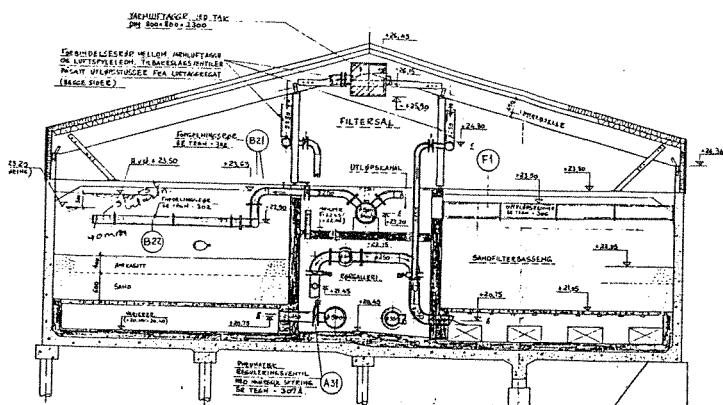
JARNLUFTAGGR. MED TAK
DIM 800×800×2300

FORBINDELSESRØR MELLOM JARNLUFTAGGR.
OG LUFTSYLELEDN. TILBAKESLAGSVENTILER
PÅSATT UTLØPSSTUSSER FRA LUFTAGGREGAT
(SEE SIDE E)

+26,45
+26,15
+25,50
FILTERSAL
+24,30
GANGBRILLE
+26,30
FORDELINGSRØR
SE TEGN - 302
B21
F1
23,22
(RENNE)
+23,50
+23,65
UTLØPSKANAL
+23,50
+23,50
FORDELINGSRENNE
SE TEGN - 302
+23,50
UTLØPSRENNE
SE TEGN - 306
40 mm
B22
+22,95
SANDFILTERBASSENG
+22,15
ROMGALLERI
+21,45
+21,45
+20,40
+20,75
SAND
+20,15
+20,75
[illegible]
+20,75
A31
PRØVEFILT.
REGULERINGSVENTIL
MED HAVSEGLE SPYLING
SE TEGN - 307A